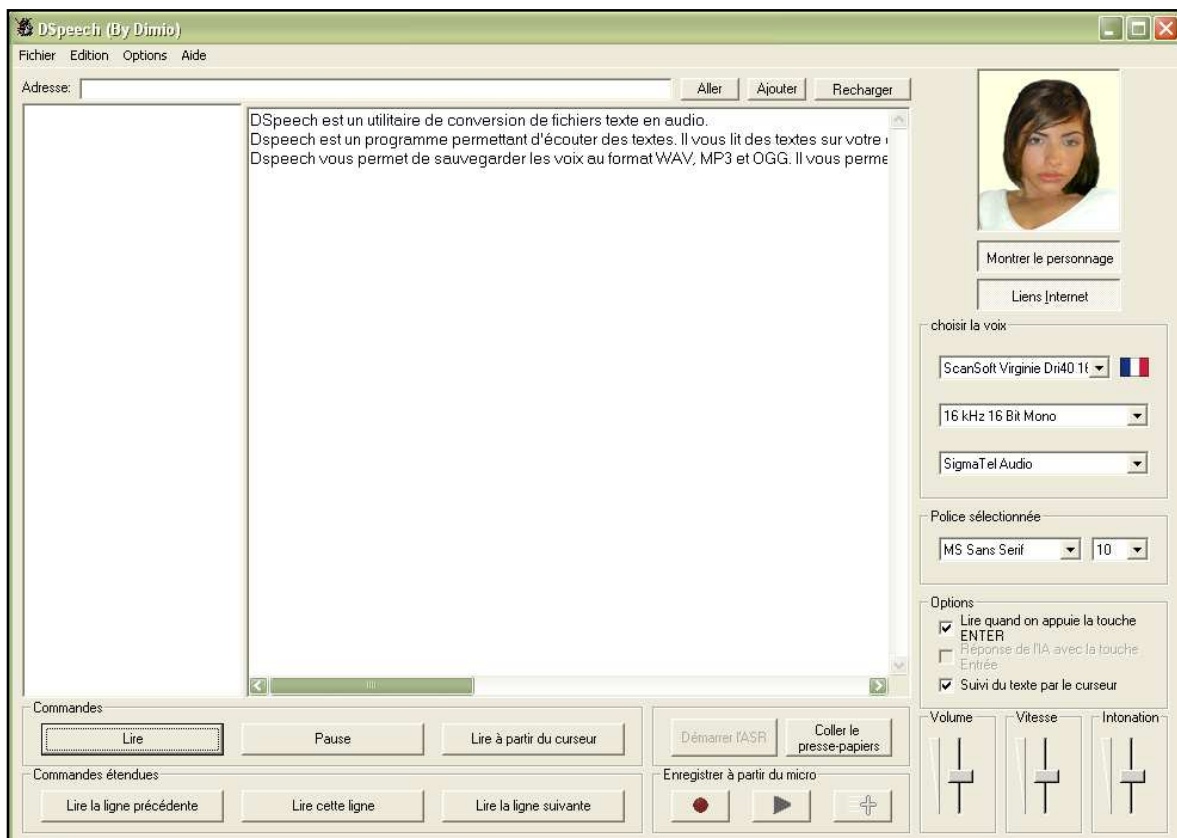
DSpeech (By Dimio)

Fichier Edition Options Aide

Adresse:

Aller Ajouter Recharger

DSpeech est un utilitaire de conversion de fichiers texte en audio.
Dspeech est un programme permettant d'écouter des textes. Il vous lit des textes sur votre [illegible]
Dspeech vous permet de sauvegarder les voix au format WAV, MP3 et OGG. Il vous perme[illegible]

Montrer le personnage

Liens Internet

choisir la voix

ScanSoft Virginie Dri40 1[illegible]

16 kHz 16 Bit Mono

SigmaTel Audio

Police sélectionnée

MS Sans Serif

10

Options

Lire quand on appuie la touche ENTER

Réponse de l'IA avec la touche Entrée

Suivi du texte par le curseur

Commandes

Lire

Pause

Lire à partir du curseur

Démarrer l'ASR

Coller le presse-papiers

Volume

Vitesse

Intonation

Commandes étendues

Lire la ligne précédente

Lire cette ligne

Lire la ligne suivante

Enregistrer à partir du micro